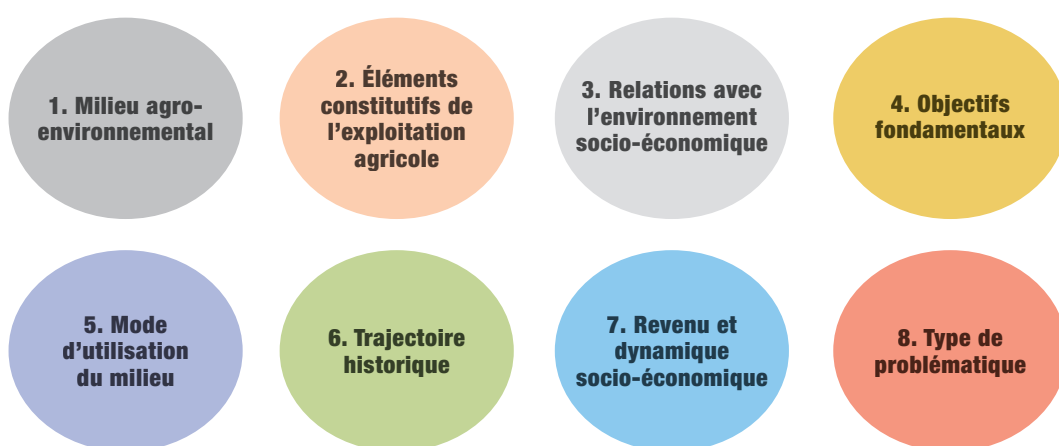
1. Milieu agro-environnemental

2. Éléments constitutifs de l’exploitation agricole

3. Relations avec l’environnement socio-économique

4. Objectifs fondamentaux

5. Mode d’utilisation du milieu

6. Trajectoire historique

7. Revenu et dynamique socio-économique

8. Type de problématique